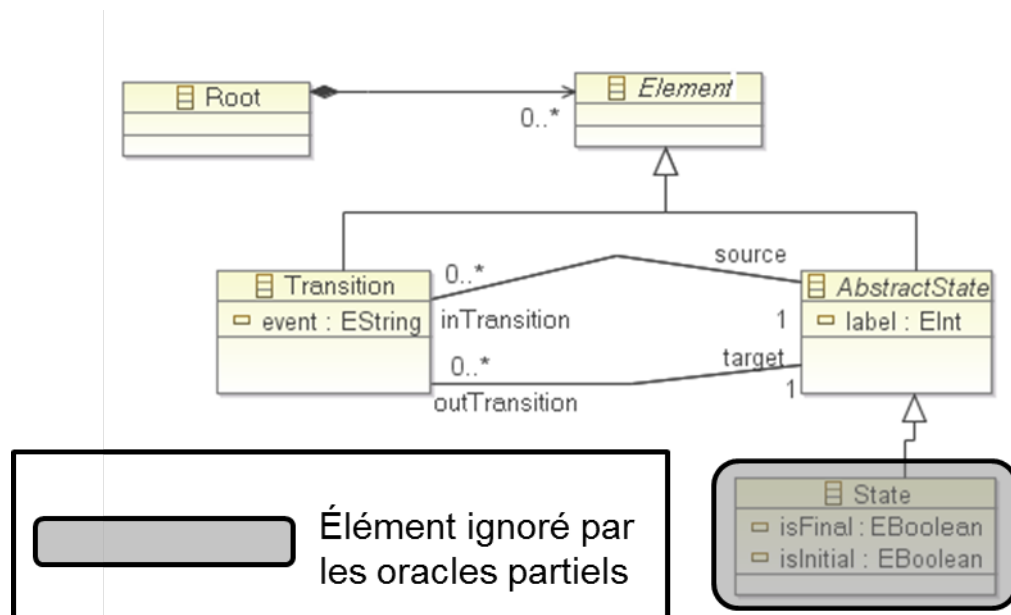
Root

0..*

Element

Transition

event : EString

0..*

inTransition

source

AbstractState

1

label : EInt

0..*

target

outTransition

1

Élément ignoré par les oracles partiels

State

isFinal : EBoolean

isInitial : EBoolean